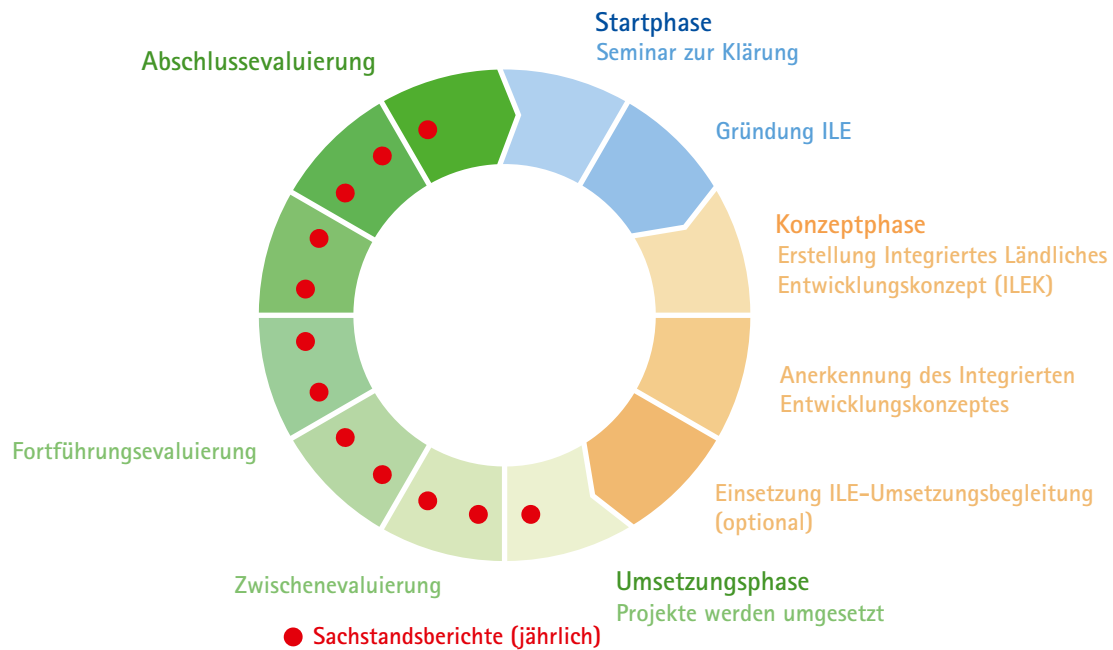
Startphase
Seminar zur Klärung

Gründung ILE

Konzeptphase
Erstellung Integriertes Ländliches Entwicklungskonzept (ILEK)

Anerkennung des Integrierten Entwicklungskonzeptes

Einsetzung ILE-Umsetzungsbegleitung (optional)

Umsetzungsphase
Projekte werden umgesetzt

Zwischenevaluierung

Fortführungsevaluierung

Abschlussevaluierung

Sachstandsberichte (jährlich)